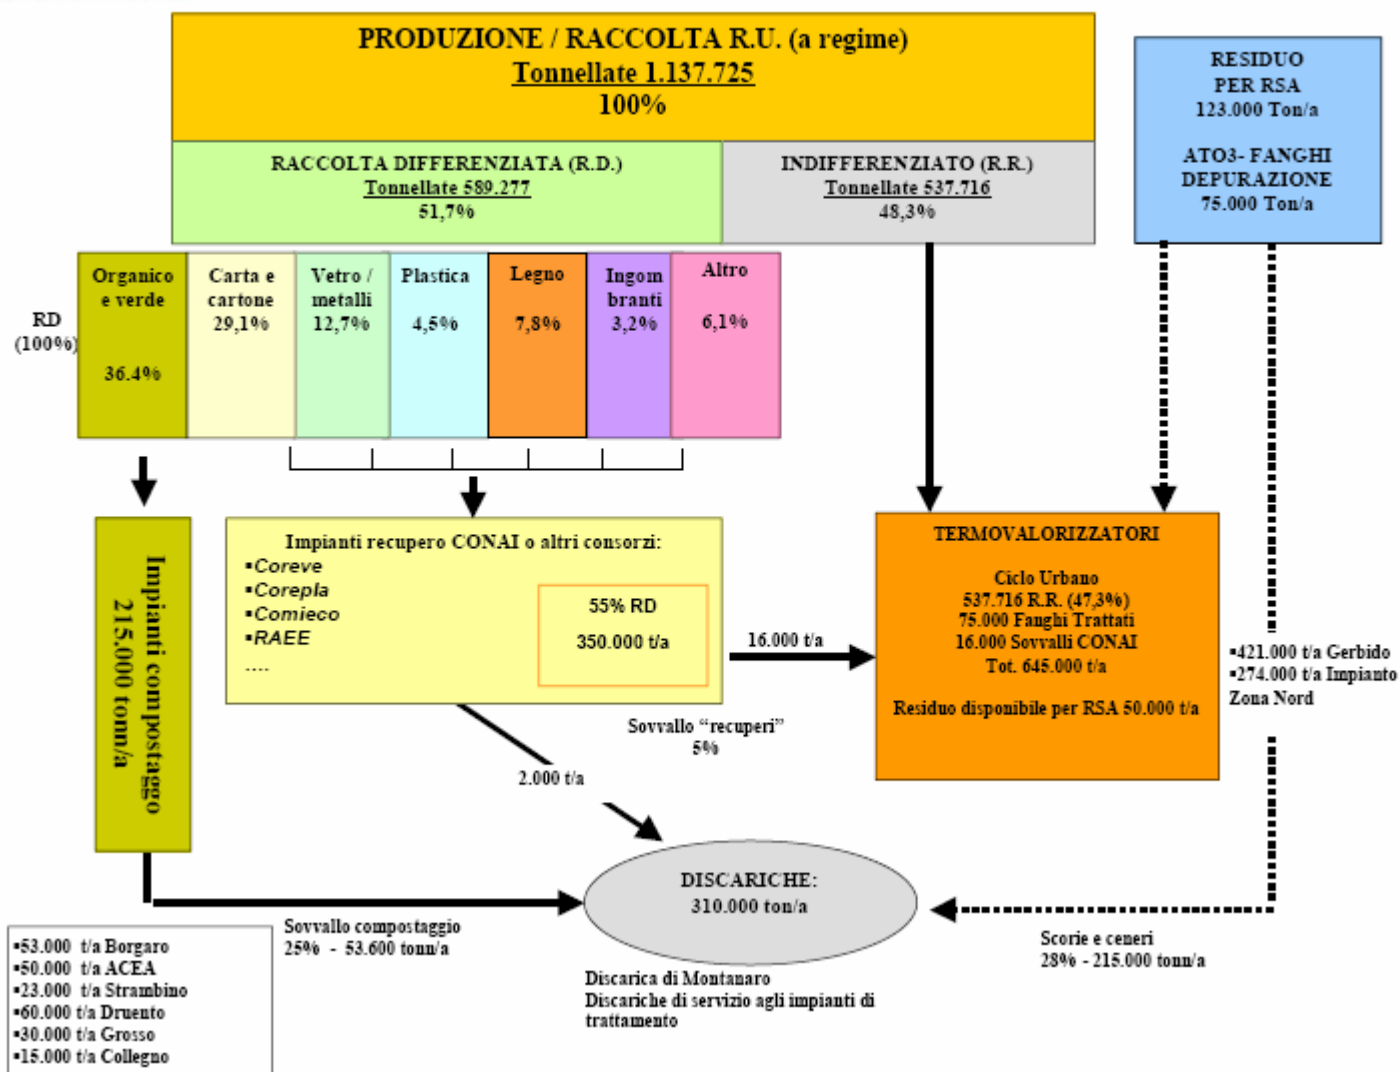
PRODUZIONE / RACCOLTA R.U. (a regime)
Tonnellate 1.137.725
100%

RACCOLTA DIFFERENZIATA (R.D.)
Tonnellate 589.277
51,7%

INDIFFERENZIATO (R.R.)
Tonnellate 537.716
48,3%

RESIDUO PER RSA
123.000 Ton/a

ATO3- FANGHI DEPURAZIONE
75.000 Ton/a

RD (100%)

| Organico e verde 36.4% | Carta e cartone 29,1% | Vetro / metalli 12,7% | Plastica 4,5% | Legno 7,8% | Ingom branti 3,2% | Altro 6,1% |
|---|---|---|---|---|---|---|

Impianti compostaggio 215.000 tonn/a

Impianti recupero CONAI o altri consorzi:
▪Coreve
▪Corepla
▪Comieco
▪RAEE
....

55% RD
350.000 t/a

16.000 t/a

TERMOVALORIZZATORI
Ciclo Urbano
537.716 R.R. (47,3%)
75.000 Fanghi Trattati
16.000 Sovvalli CONAI
Tot. 645.000 t/a

Residuo disponibile per RSA 50.000 t/a

▪421.000 t/a Gerbido
▪274.000 t/a Impianto Zona Nord

Sovvallo "recuperi"
5%

2.000 t/a

DISCARICHE:
310.000 ton/a

Sovvallo compostaggio
25% - 53.600 tonn/a

Scorie e ceneri
28% - 215.000 tonn/a

Discarica di Montanaro
Discariche di servizio agli impianti di trattamento

▪53.000 t/a Borgaro
▪50.000 t/a ACEA
▪23.000 t/a Strambino
▪60.000 t/a Druento
▪30.000 t/a Grosso
▪15.000 t/a Collegno